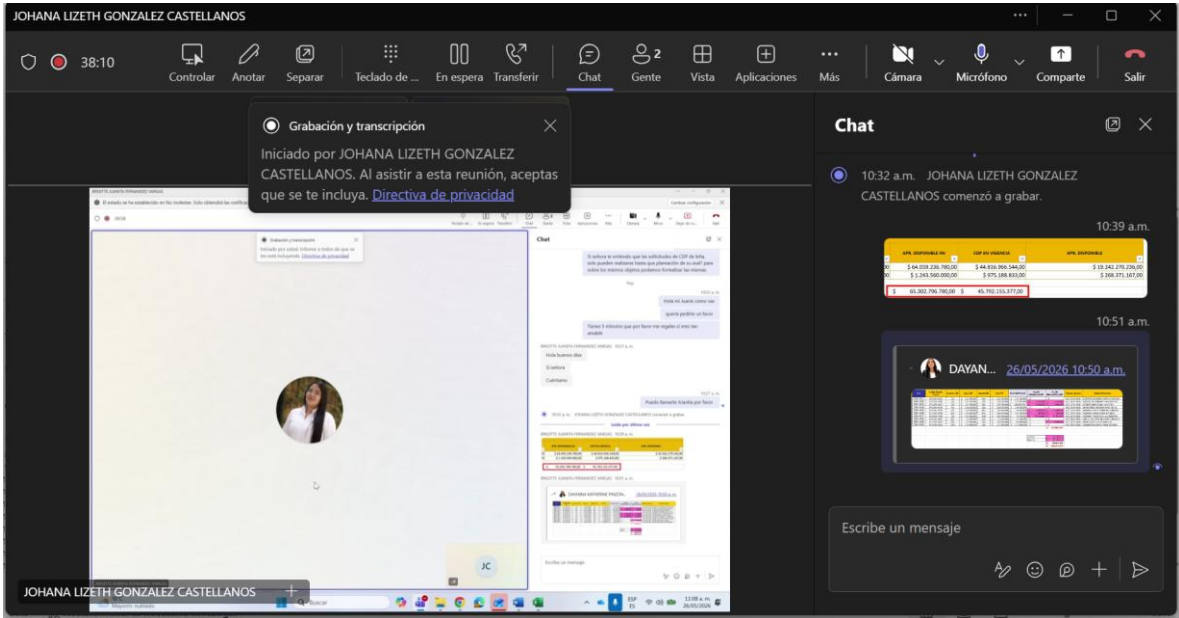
JOHANA LIZETH GONZALEZ CASTELLANOS

38:10

Controlar Anotar Separar Teclado de ... En espera Transferir Chat Gente 2 Vista Aplicaciones Más Cámara Micrófono Comparte Salir

Grabación y transcripción

Iniciado por JOHANA LIZETH GONZALEZ CASTELLANOS. Al asistir a esta reunión, aceptas que se te incluya. Directiva de privacidad

Chat

10:32 a.m. JOHANA LIZETH GONZALEZ CASTELLANOS comenzó a grabar.

10:39 a.m.

| | APR. DISPONIBLE PH | CDP EN VIGENCIA | APR. DISPONIBLE |
|---|---|---|---|
| | $ 64.059.236.780,00 | $ 44.816.966.544,00 | $ 19.242.270.236,00 |
| | $ 1.243.560.000,00 | $ 975.188.833,00 | $ 268.371.167,00 |
| $ | 65.302.796.780,00 $ | 45.792.155.377,00 | |

10:51 a.m.

DAYAN... 26/05/2026 10:50 a.m.

Escribe un mensaje

Chat

JC

JOHANA LIZETH GONZALEZ CASTELLANOS

Buscar

ESP ES

26/05/2026